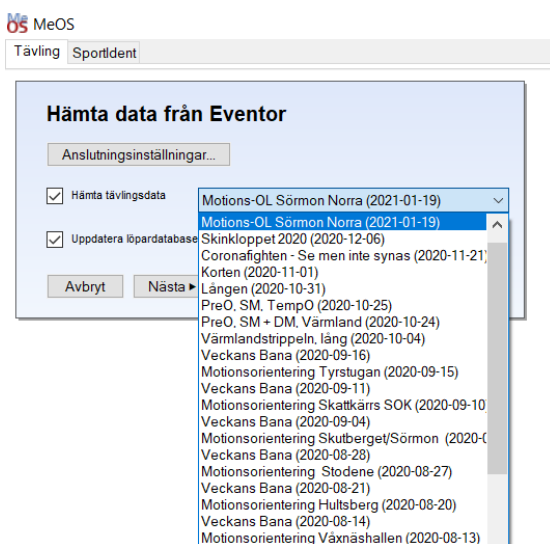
MeOS
MeOS
Tävling Sportident

Hämta data från Eventor

Anslutningsinställningar...

Hämta tävlingsdata
Motions-OL Sörmon Norra (2021-01-19)

Uppdatera löpardatabase

Avbryt Nästa ▸

Motions-OL Sörmon Norra (2021-01-19)
Skinkloppet 2020 (2020-12-06)
Coronafighten - Se men inte synas (2020-11-21)
Korten (2020-11-01)
Längen (2020-10-31)
PreO, SM, TempO (2020-10-25)
PreO, SM + DM, Värmland (2020-10-24)
Värmlandstrippeln, lång (2020-10-04)
Veckans Bana (2020-09-16)
Motionsorientering Tyrstugan (2020-09-15)
Veckans Bana (2020-09-11)
Motionsorientering Skattkärrs SOK (2020-09-10
Veckans Bana (2020-09-04)
Motionsorientering Skutberget/Sörmon (2020-0
Veckans Bana (2020-08-28)
Motionsorientering Stodene (2020-08-27)
Veckans Bana (2020-08-21)
Motionsorientering Hultsberg (2020-08-20)
Veckans Bana (2020-08-14)
Motionsorientering Våxnäshallen (2020-08-13)